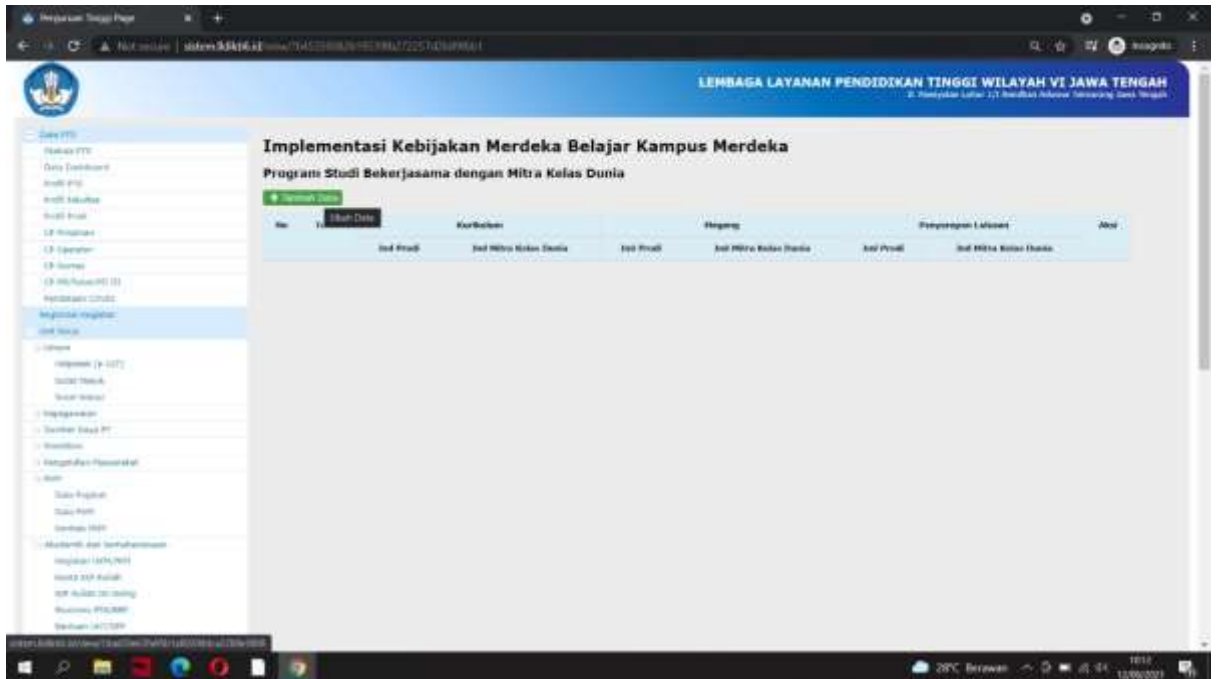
Perguruan Tinggi Page

Not secure | sistem.lldikti6.id/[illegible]

LEMBAGA LAYANAN PENDIDIKAN TINGGI WILAYAH VI JAWA TENGAH

Jl. Pawiyatan Luhur I/1 Bendan Duwur Semarang Jawa Tengah

Implementasi Kebijakan Merdeka Belajar Kampus Merdeka

Program Studi Bekerjasama dengan Mitra Kelas Dunia

+ Tambah Data

Ubah Data

| No | T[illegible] | Kurikulum | | Magang | | Penyerapan Lulusan | | Aksi |
|---|---|---|---|---|---|---|---|---|
| | | Ind Prodi | Ind Mitra Kelas Dunia | Ind Prodi | Ind Mitra Kelas Dunia | Ind Prodi | Ind Mitra Kelas Dunia | |

Data PTS
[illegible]
Data Dashboard
Profil PTS
Profil Fakultas
Profil Prodi
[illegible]
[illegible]
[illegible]
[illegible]
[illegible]
Registrasi Kegiatan
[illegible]
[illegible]
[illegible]
Surat Masuk
Surat Keluar
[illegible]
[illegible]
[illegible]
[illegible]
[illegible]
Data Pegawai
Data PAK
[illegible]
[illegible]
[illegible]
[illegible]
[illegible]
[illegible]
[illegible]

28°C Berawan

12/08/2021